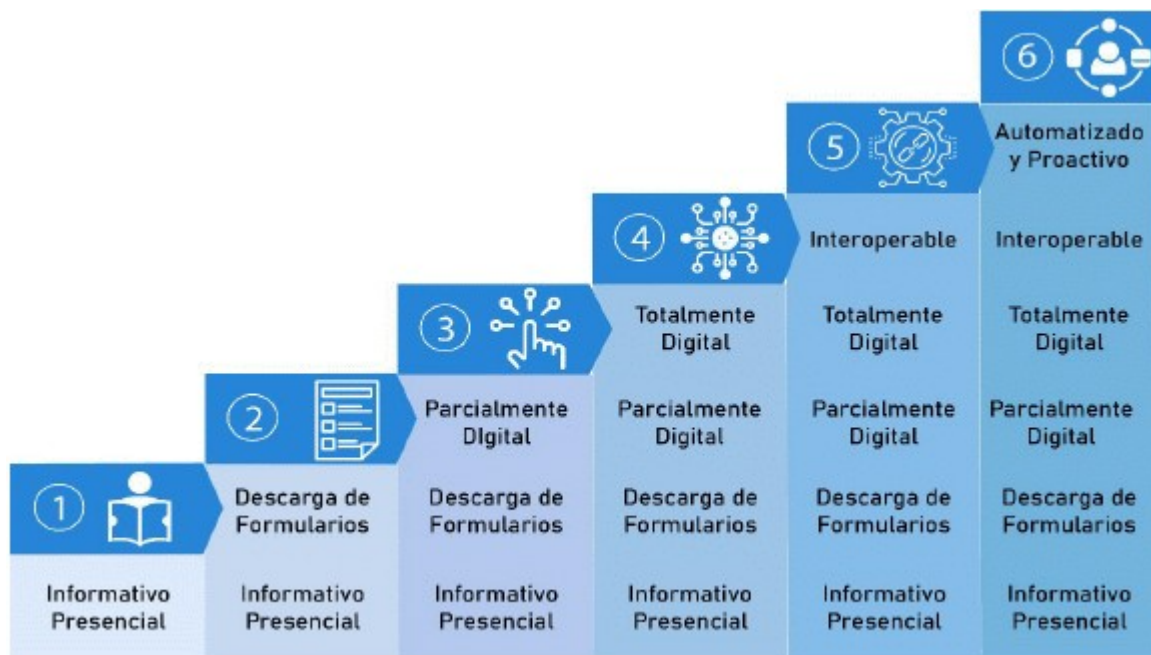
1
Informativo Presencial

2
Descarga de Formularios
Informativo Presencial

3
Parcialmente DIgital
Descarga de Formularios
Informativo Presencial

4
Totalmente Digital
Parcialmente Digital
Descarga de Formularios
Informativo Presencial

5
Interoperable
Totalmente Digital
Parcialmente Digital
Descarga de Formularios
Informativo Presencial

6
Automatizado y Proactivo
Interoperable
Totalmente Digital
Parcialmente Digital
Descarga de Formularios
Informativo Presencial